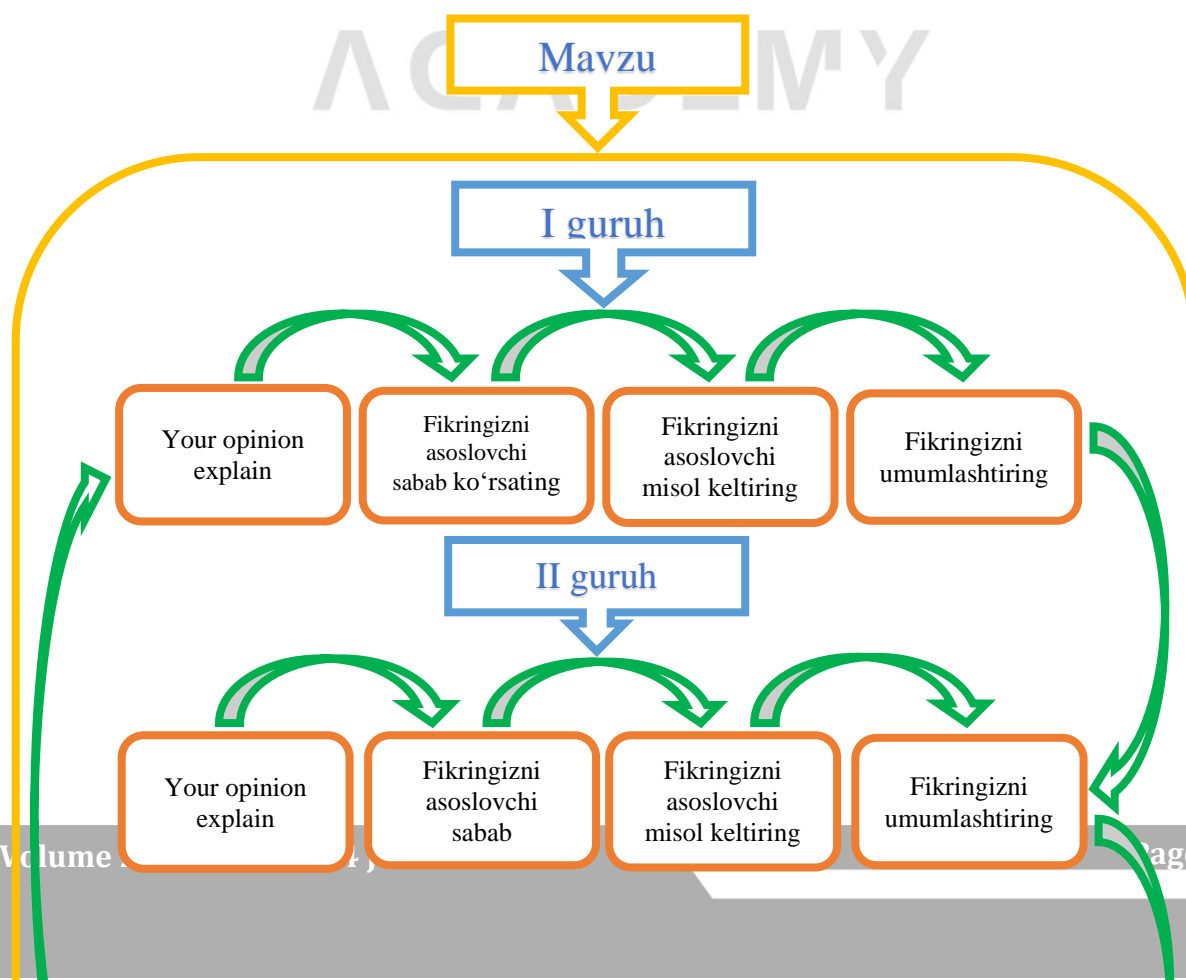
ACADEMY

Mavzu

I guruh

Your opinion explain

Fikringizni asoslovchi sabab ko‘rsating

Fikringizni asoslovchi misol keltiring

Fikringizni umumlashtiring

II guruh

Your opinion explain

Fikringizni asoslovchi sabab

Fikringizni asoslovchi misol keltiring

Fikringizni umumlashtiring

Volume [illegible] 4 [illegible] Pag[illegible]